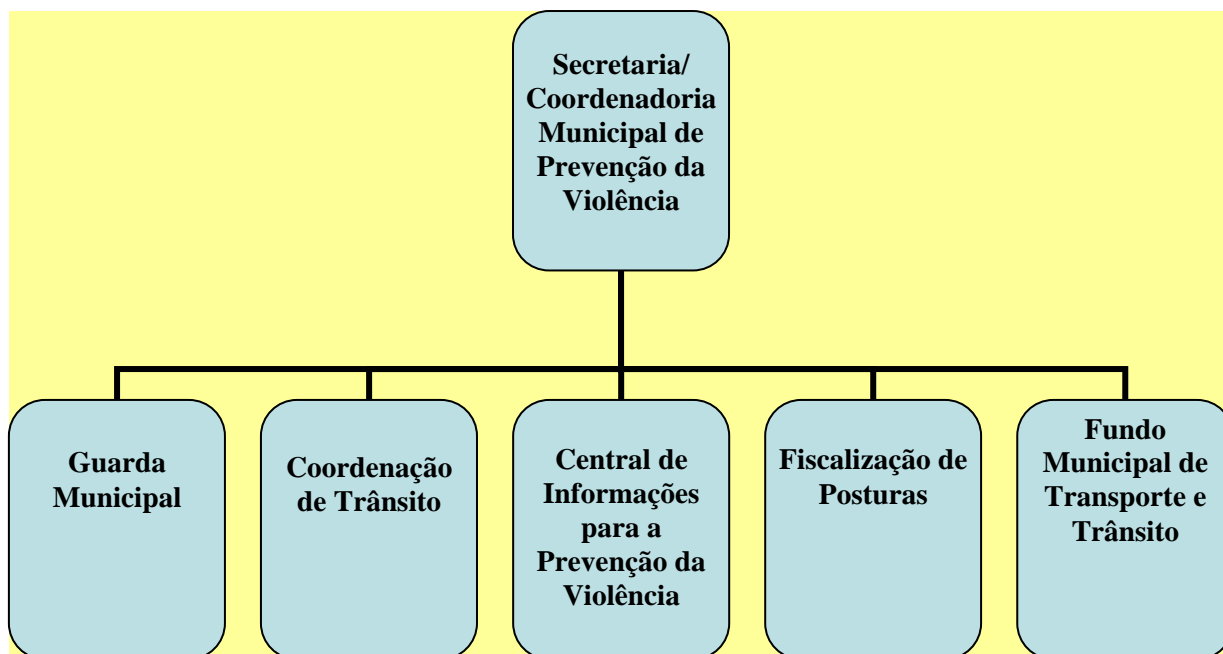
Secretaria/ Coordenadoria Municipal de Prevenção da Violência

Guarda Municipal

Coordenação de Trânsito

Central de Informações para a Prevenção da Violência

Fiscalização de Posturas

Fundo Municipal de Transporte e Trânsito